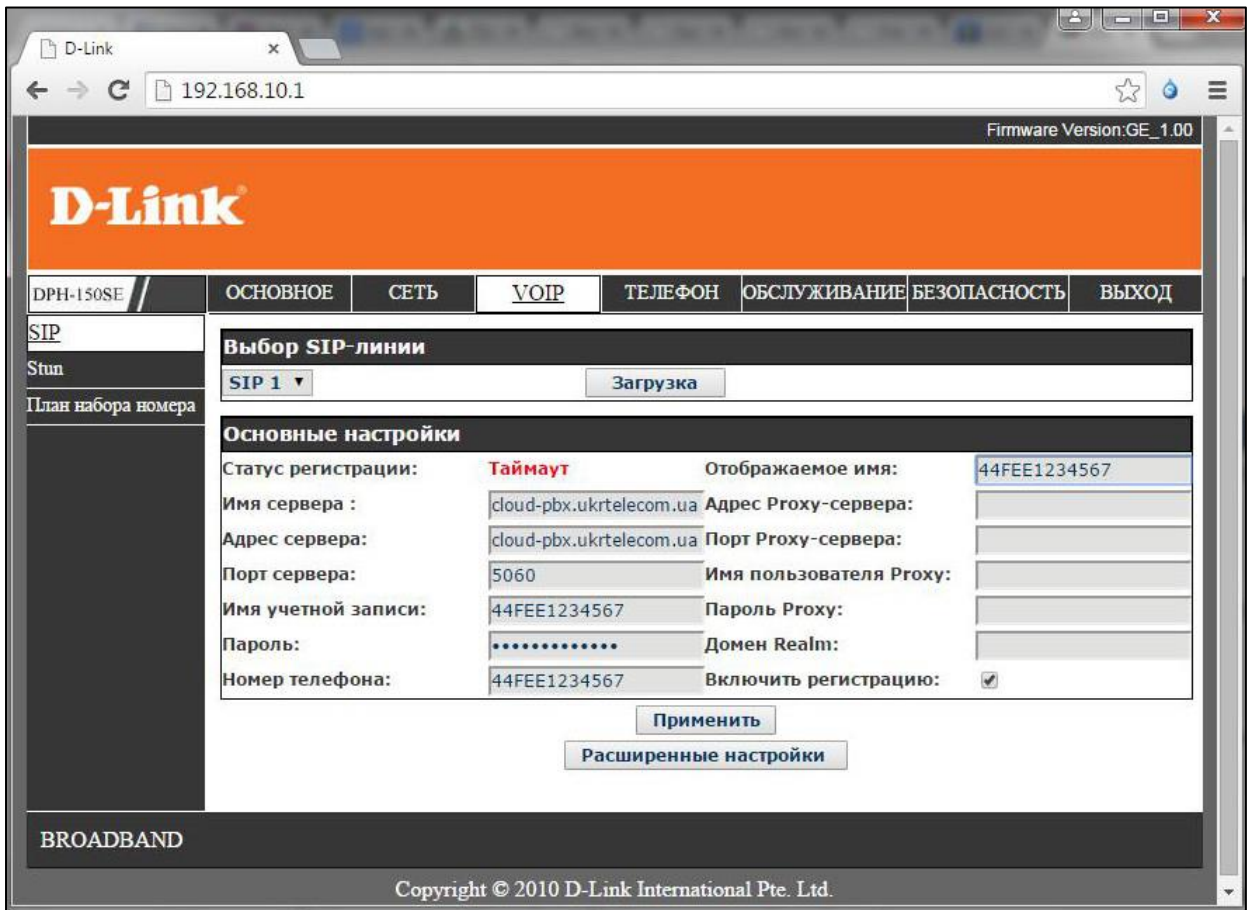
D-Link ×

192.168.10.1

Firmware Version:GE_1.00

D-Link

DPH-150SE

ОСНОВНОЕ СЕТЬ VOIP ТЕЛЕФОН ОБСЛУЖИВАНИЕ БЕЗОПАСНОСТЬ ВЫХОД

SIP
Stun
План набора номера

Выбор SIP-линии

SIP 1 ▼ Загрузка

Основные настройки

| | | | |
|---|---|---|---|
| Статус регистрации: | Таймаут | Отображаемое имя: | 44FEE1234567 |
| Имя сервера : | cloud-pbx.ukrtelecom.ua | Адрес Proxy-сервера: | |
| Адрес сервера: | cloud-pbx.ukrtelecom.ua | Порт Proxy-сервера: | |
| Порт сервера: | 5060 | Имя пользователя Proxy: | |
| Имя учетной записи: | 44FEE1234567 | Пароль Proxy: | |
| Пароль: | ••••••••••••• | Домен Realm: | |
| Номер телефона: | 44FEE1234567 | Включить регистрацию: | ✔ |

Применить

Расширенные настройки

BROADBAND

Copyright © 2010 D-Link International Pte. Ltd.